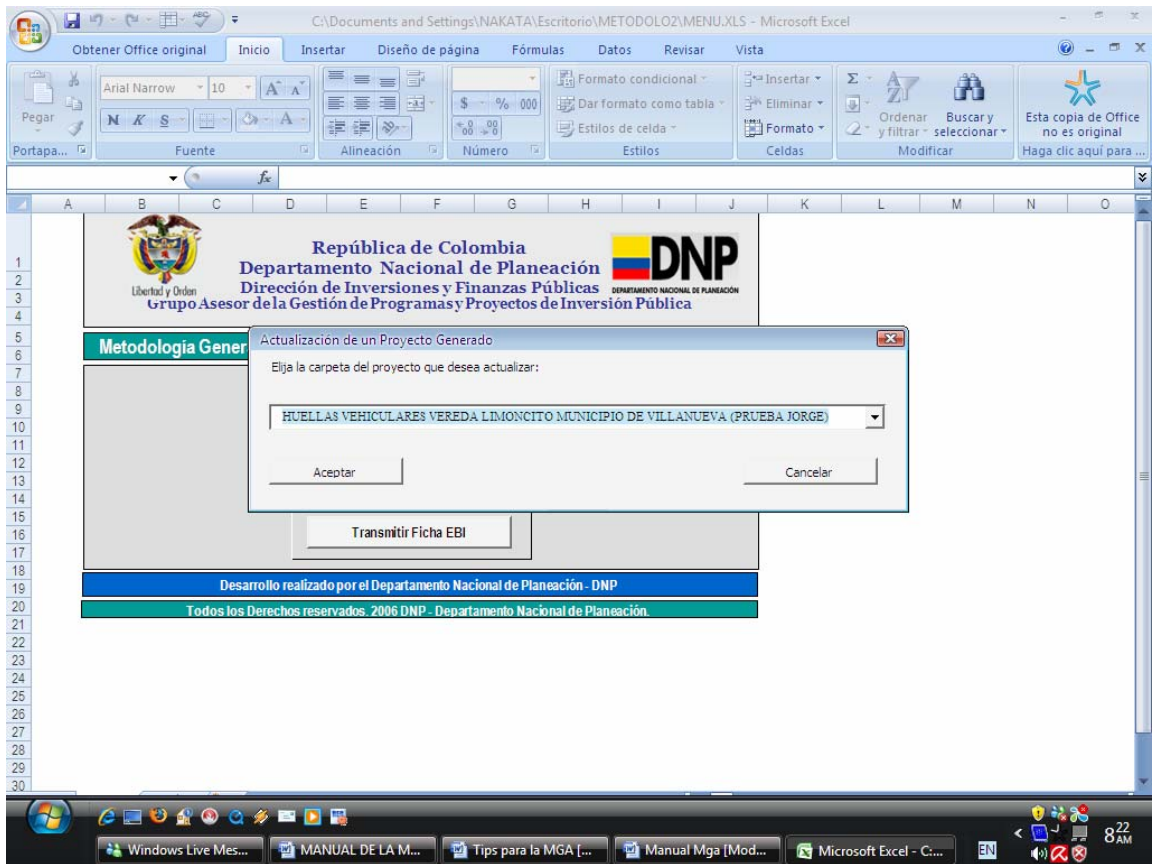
C:\Documents and Settings\NAKATA\Escritorio\METODOLO2\MENU.XLS - Microsoft Excel

Obtener Office original | Inicio | Insertar | Diseño de página | Fórmulas | Datos | Revisar | Vista

Pegar
Portapa...
Arial Narrow | 10
N K S
Fuente
Alineación
$ % 000
Número
Formato condicional
Dar formato como tabla
Estilos de celda
Estilos
Insertar
Eliminar
Formato
Celdas
Σ
Ordenar y filtrar
Buscar y seleccionar
Modificar
Esta copia de Office no es original
Haga clic aquí para ...

$f_x$

A B C D E F G H I J K L M N O

1 2 3 4 5 6 7 8 9 10 11 12 13 14 15 16 17 18 19 20 21 22 23 24 25 26 27 28 29 30

Libertad y Orden
República de Colombia
Departamento Nacional de Planeación
Dirección de Inversiones y Finanzas Públicas
Grupo Asesor de la Gestión de Programas y Proyectos de Inversión Pública
DNP
DEPARTAMENTO NACIONAL DE PLANEACIÓN

Metodologia Gener

Actualización de un Proyecto Generado
Elija la carpeta del proyecto que desea actualizar:
HUELLAS VEHICULARES VEREDA LIMONCITO MUNICIPIO DE VILLANUEVA (PRUEBA JORGE)
Aceptar
Cancelar

Transmitir Ficha EBI

Desarrollo realizado por el Departamento Nacional de Planeación - DNP
Todos los Derechos reservados. 2006 DNP - Departamento Nacional de Planeación.

Windows Live Mes... | MANUAL DE LA M... | Tips para la MGA [... | Manual Mga [Mod... | Microsoft Excel - C... | EN | 8:22 AM